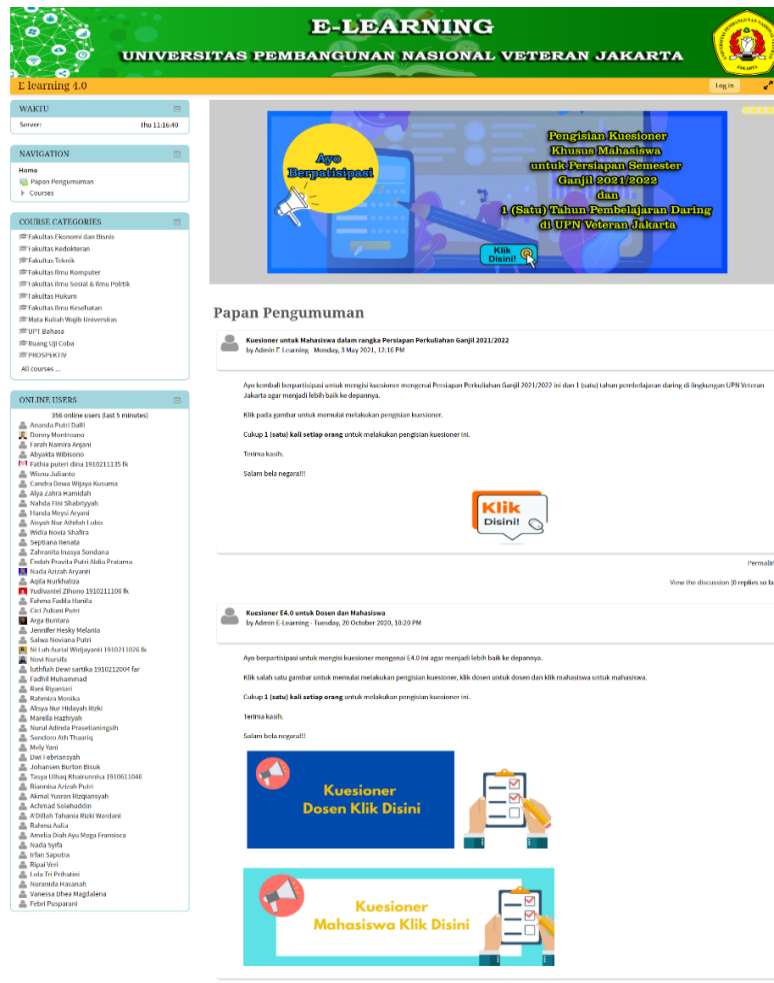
E-LEARNING
UNIVERSITAS PEMBANGUNAN NASIONAL VETERAN JAKARTA

E-learning 4.0

Log in

WAKTU
Server: Thu 11:16:40

NAVIGATION
Home
Papan Pengumuman
Courses

COURSE CATEGORIES
Fakultas Ekonomi dan Bisnis
Fakultas Kedokteran
Fakultas Teknik
Fakultas Ilmu Komputer
Fakultas Ilmu Sosial & Ilmu Politik
Fakultas Hukum
Fakultas Ilmu Kesehatan
Mata Kuliah Wajib Universitas
UPT Bahasa
Ruang Uji Coba
PROSPEKTIV
All courses ...

ONLINE USERS
356 online users (last 5 minutes)
Ananda Putri Dalfi
Donny Montreano
Farah Namira Anjani
Abyakta Wibisono
Fathia puteri dina 1910211135 fk
Wisnu Julianto
Candra Dewa Wijaya Kusuma
Alya Zahra Hamidah
Nahda Fini Shabriyyah
Handa Meysi Aryani
Aisyah Nur Athilah Lubis
Widia Novia Shafira
Septiana Renata
Zahranita Inasya Sondana
Endah Pravita Putri Aldia Pratama
Nada Azizah Aryanti
Aqila Nurkhaliza
Yudivaniel Zihono 1910211106 fk
Fahma Fadila Hanifa
Cici Zulianti Putri
Arga Buntara
Jennifer Hesky Melania
Salwa Noviana Putri
Ni Luh Aurial Widjayanti 1910211026 fk
Novi Nursifa
luthfiah Dewi sartika 1910212004 far
Fadhil Muhammad
Rani Riyantari
Rahmiza Monika
Alisya Nur Hidayah Rizki
Marella Hazhiyah
Nurul Adinda Prasetianingsih
Sundoro Ath Thaariq
Mely Yani
Dwi Febriansyah
Johansen Burton Bisuk
Tasya Ulhaq Khairunnisa 1910611046
Riannisa Azizah Putri
Akmal Yusran Rizqiansyah
Achmad Solahuddin
A'Dillah Tahania Rizki Wardani
Rahmu Aulia
Amelia Diah Ayu Maga Fransisca
Nada Syifa
Irfan Saputra
Ripui Veri
Lola Tri Prihatini
Nuranida Hasanah
Vanessa Dhea Magdalena
Febri Pusparani

Ayo Berpartisipasi
Pengisian Kuesioner Khusus Mahasiswa untuk Persiapan Semester Ganjil 2021/2022 dan 1 (Satu) Tahun Pembelajaran Daring di UPN Veteran Jakarta
Klik Disini!

Papan Pengumuman

Kuesioner untuk Mahasiswa dalam rangka Persiapan Perkuliahan Ganjil 2021/2022
by Admin E-Learning - Monday, 3 May 2021, 12:10 PM

Ayo kembali berpartisipasi untuk mengisi kuesioner mengenai Persiapan Perkuliahan Ganjil 2021/2022 ini dan 1 (satu) tahun pembelajaran daring di lingkungan UPN Veteran Jakarta agar menjadi lebih baik ke depannya.

Klik pada gambar untuk memulai melakukan pengisian kuesioner.

Cukup 1 (satu) kali setiap orang untuk melakukan pengisian kuesioner ini.

Terima kasih.

Salam bela negara!!!

Klik Disini!

Permalin

View the discussion (0 replies so fa

Kuesioner E4.0 untuk Dosen dan Mahasiswa
by Admin E-Learning - Tuesday, 20 October 2020, 10:20 PM

Ayo berpartisipasi untuk mengisi kuesioner mengenai E4.0 ini agar menjadi lebih baik ke depannya.

Klik salah satu gambar untuk memulai melakukan pengisian kuesioner, klik dosen untuk dosen dan klik mahasiswa untuk mahasiswa.

Cukup 1 (satu) kali setiap orang untuk melakukan pengisian kuesioner ini.

Terima kasih.

Salam bela negara!!!

Kuesioner Dosen Klik Disini

Kuesioner Mahasiswa Klik Disini